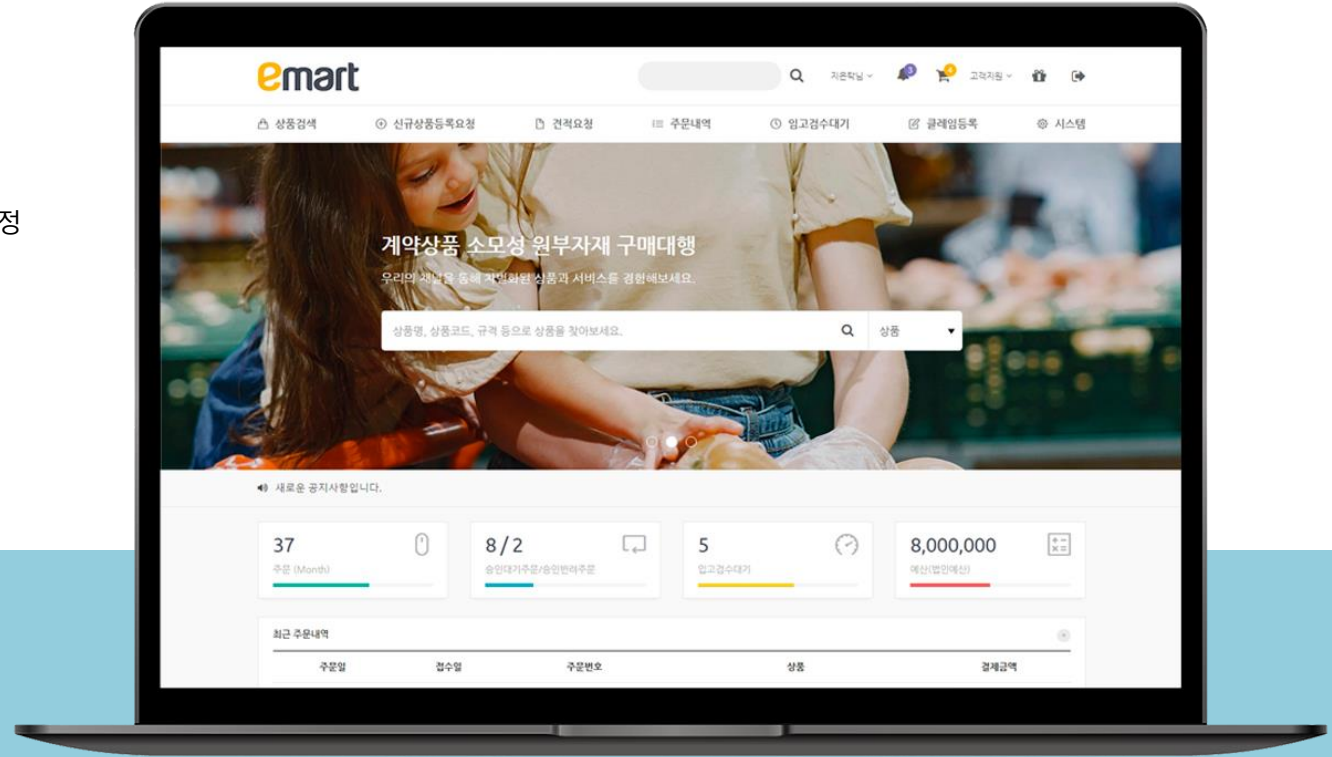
정

emart

지은탁님

고객지원

상품검색
신규상품등록요청
견적요청
주문내역
입고검수대기
클레임등록
시스템

계약상품 소모성 원부자재 구매대행
우리의 채널을 통해 차별화된 상품과 서비스를 경험해보세요.

상품명, 상품코드, 규격 등으로 상품을 찾아보세요.
상품

새로운 공지사항입니다.

37
주문 (Month)

8 / 2
승인대기주문/승인반려주문

5
입고검수대기

8,000,000
예산(법인예산)

최근 주문내역

| 주문일 | 접수일 | 주문번호 | 상품 | 결제금액 |
|---|---|---|---|---|